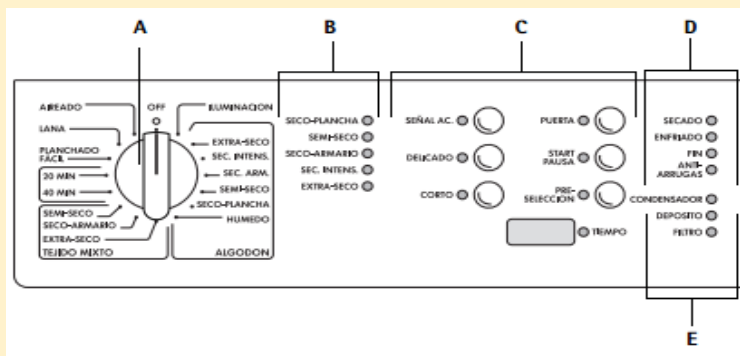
A

B

C

D

AIREADO

OFF

ILUMINACION

LANA

PLANCHADO FACIL

EXTRA-SECO

SEC. INTENS.

SEC. ARM.

20 MIN

40 MIN

SEMI-SECO

SECO-PLANCHA

HUMEDO

SEMI-SECO

SECO-ARMARIO

EXTRA-SECO

TEJIDO MIXTO

ALGODON

SECO-PLANCHA

SEMI-SECO

SECO-ARMARIO

SEC. INTENS.

EXTRA-SECO

SEÑAL AC.

DELICADO

CORTO

PUERTA

START PAUSA

PRE-SELECCION

TIEMPO

SECADO

ENFRIADO

FIN

ANTI-ARRUGAS

CONDENSADOR

DEPOSITO

FILTRO

E